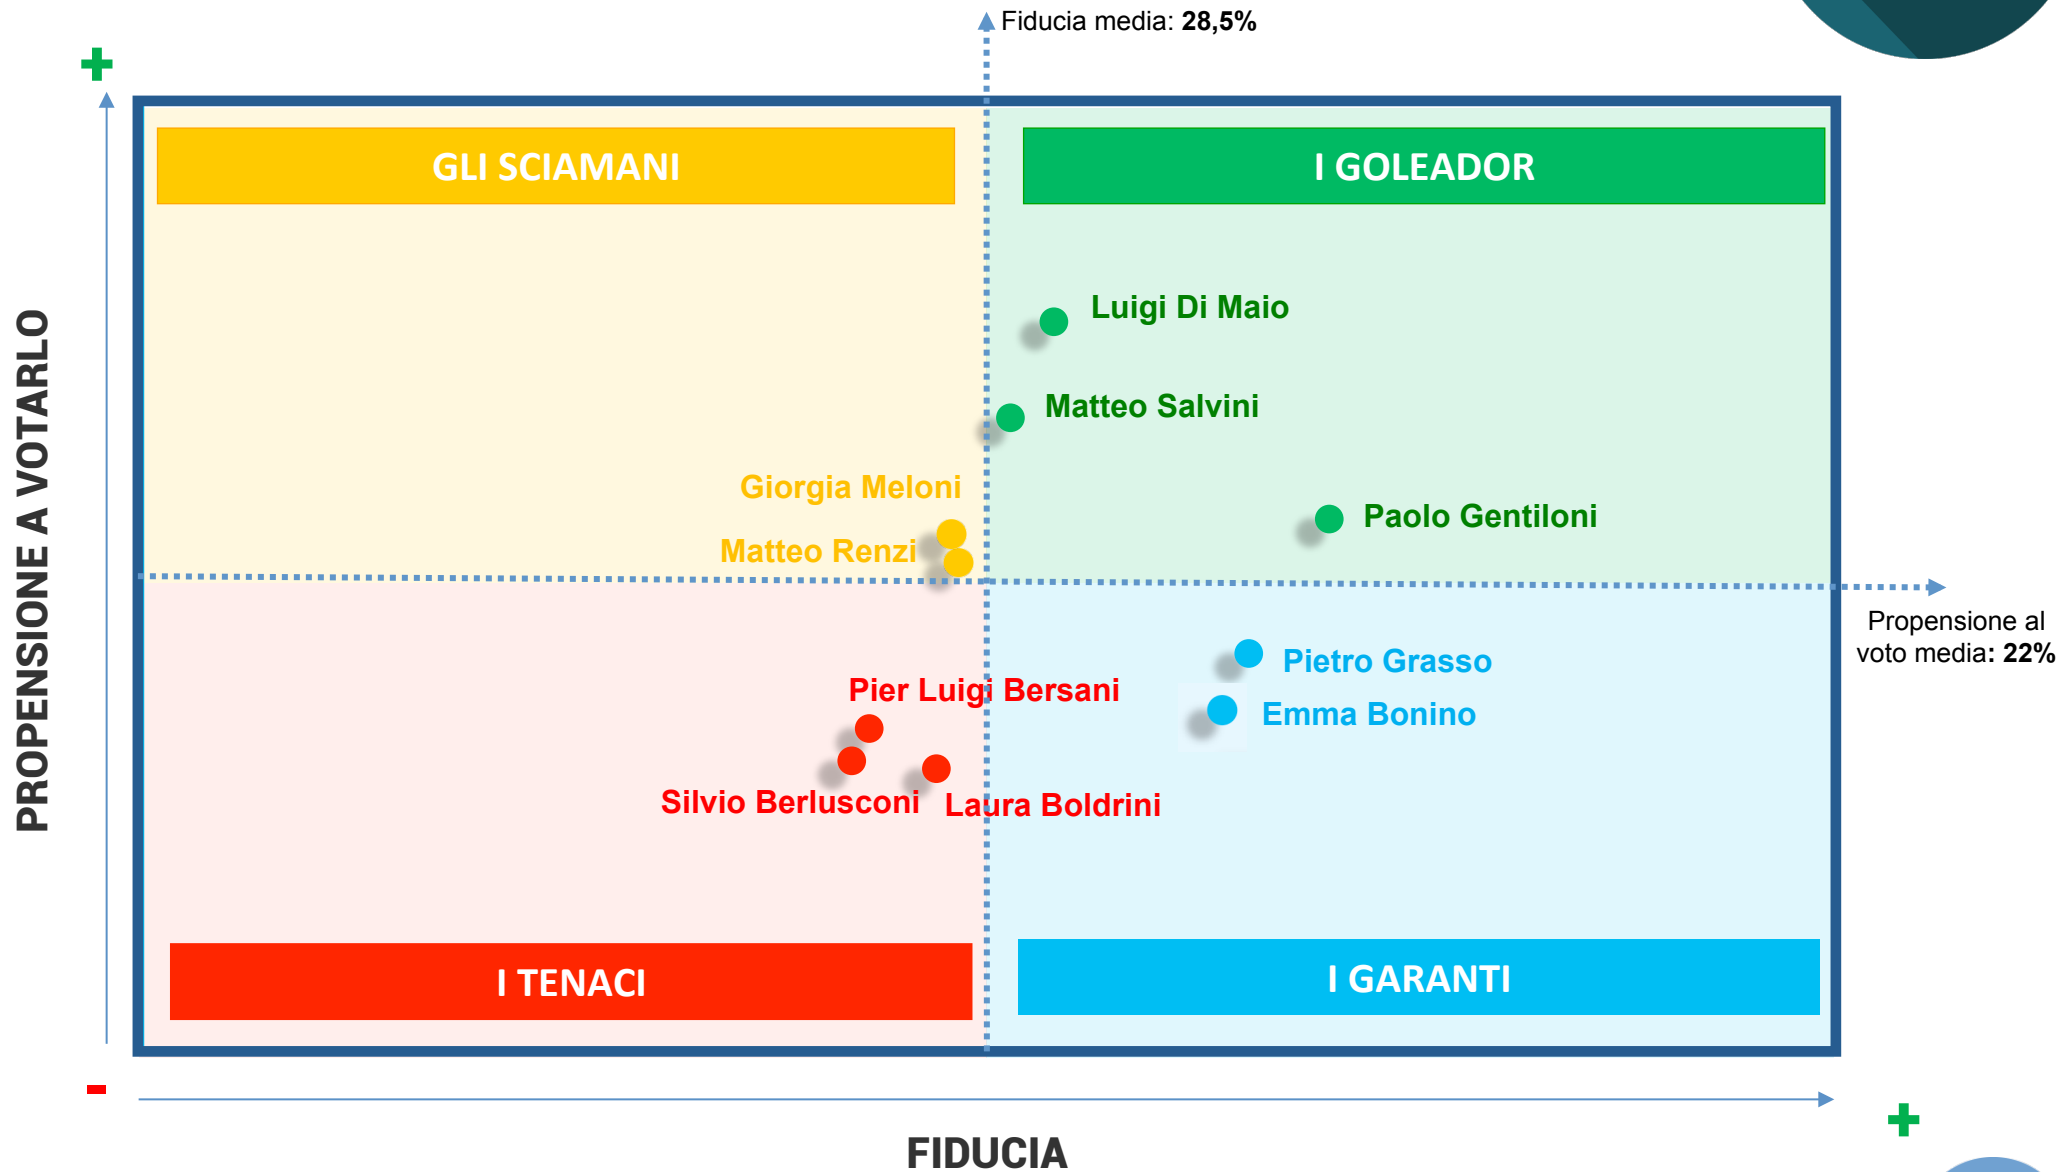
Fiducia media: **28,5%**

+

PROPENSIONE A VOTARLO

GLI SCIAMANI

I GOLEADOR

Luigi Di Maio

Matteo Salvini

Giorgia Meloni

Matteo Renzi

Paolo Gentiloni

Propensione al voto media: **22%**

Pietro Grasso

Emma Bonino

Pier Luigi Bersani

Silvio Berlusconi

Laura Boldrini

I TENACI

I GARANTI

-

+

FIDUCIA